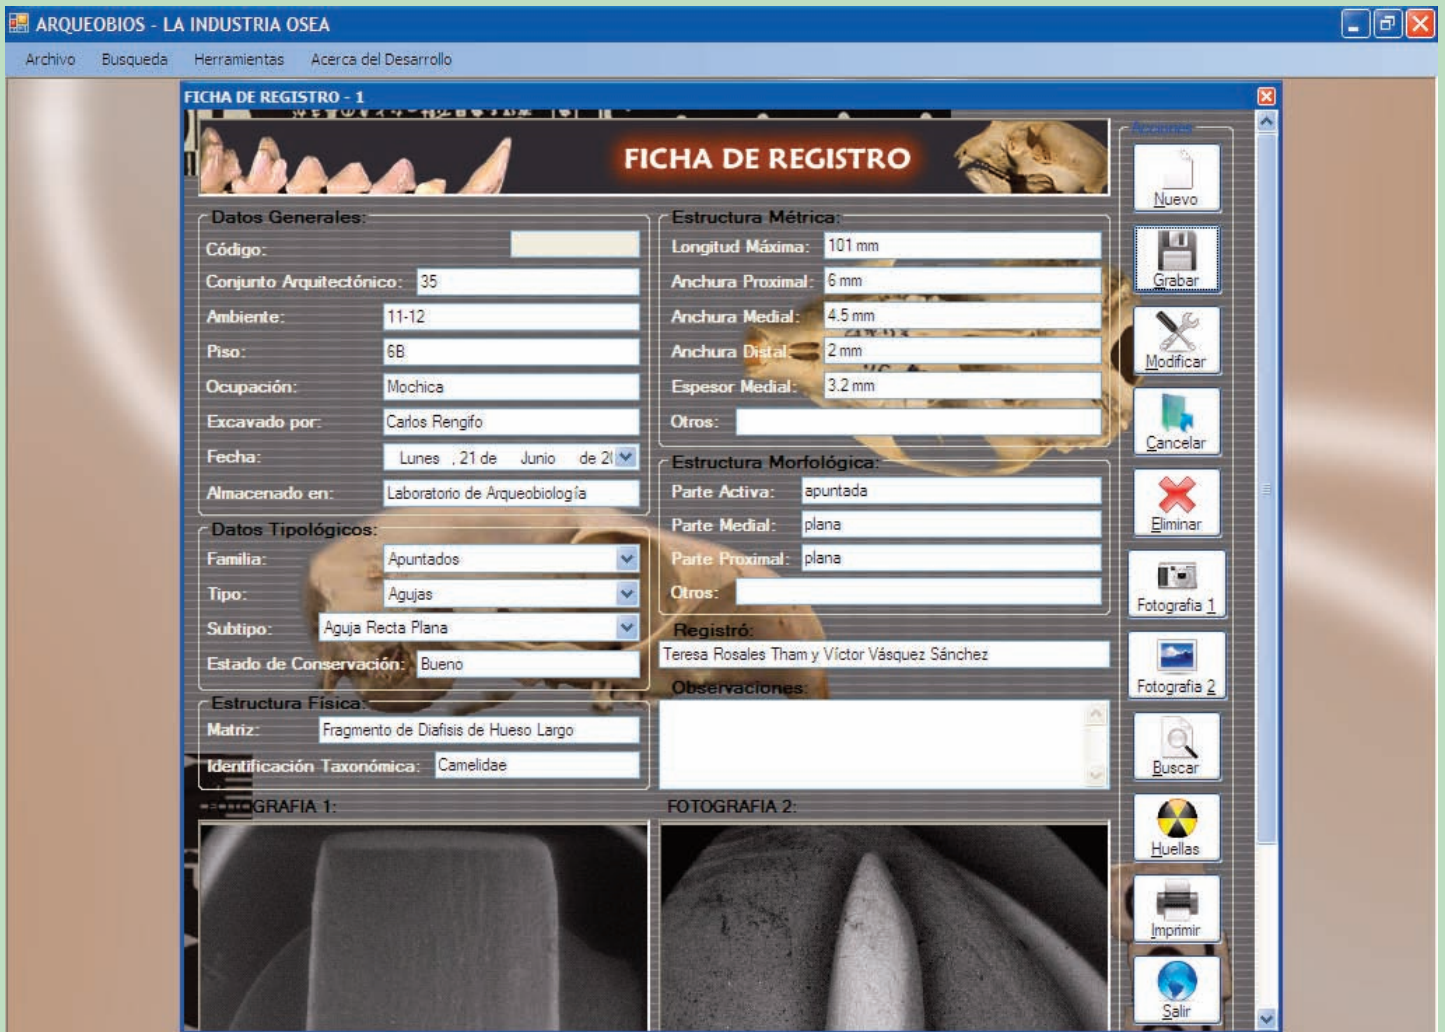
ARQUEOBIOS - LA INDUSTRIA OSEA

Archivo Busqueda Herramientas Acerca del Desarrollo

FICHA DE REGISTRO - 1

FICHA DE REGISTRO

Acciones

Nuevo
Grabar
Modificar
Cancelar
Eliminar
Fotografia 1
Fotografia 2
Buscar
Huellas
Imprimir
Salir

Datos Generales:
Código:
Conjunto Arquitectónico: 35
Ambiente: 11-12
Piso: 6B
Ocupación: Mochica
Excavado por: Carlos Rengifo
Fecha: Lunes , 21 de Junio de 2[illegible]
Almacenado en: Laboratorio de Arqueobiología

Datos Tipológicos:
Familia: Apuntados
Tipo: Agujas
Subtipo: Aguja Recta Plana
Estado de Conservación: Bueno

Estructura Física:
Matriz: Fragmento de Diafisis de Hueso Largo
Identificación Taxonómica: Camelidae

Estructura Métrica:
Longitud Máxima: 101 mm
Anchura Proximal: 6 mm
Anchura Medial: 4.5 mm
Anchura Distal: 2 mm
Espesor Medial: 3.2 mm
Otros:

Estructura Morfológica:
Parte Activa: apuntada
Parte Medial: plana
Parte Proximal: plana
Otros:

Registró:
Teresa Rosales Tham y Víctor Vásquez Sánchez

Observaciones:

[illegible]GRAFIA 1:
FOTOGRAFIA 2: